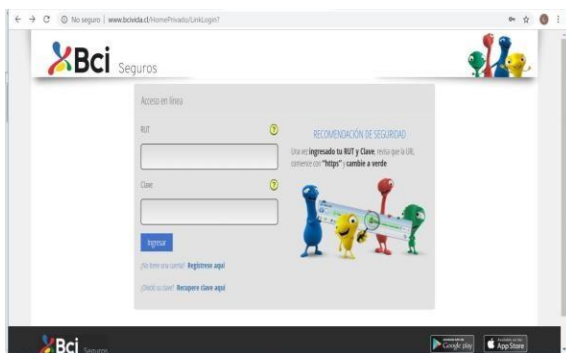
No seguro | www.bcivida.cl/HomePrivado/LinkLogin?

Bci Seguros

Acceso en línea

RUT

Clave

Ingresar

¿No tiene una cuenta? Regístrese aquí

¿Olvidó su clave? Recupere clave aquí

RECOMENDACIÓN DE SEGURIDAD

Una vez ingresado tu RUT y Clave, revisa que la URL comience con "https" y cambie a verde

Bci Seguros

Google play

App Store